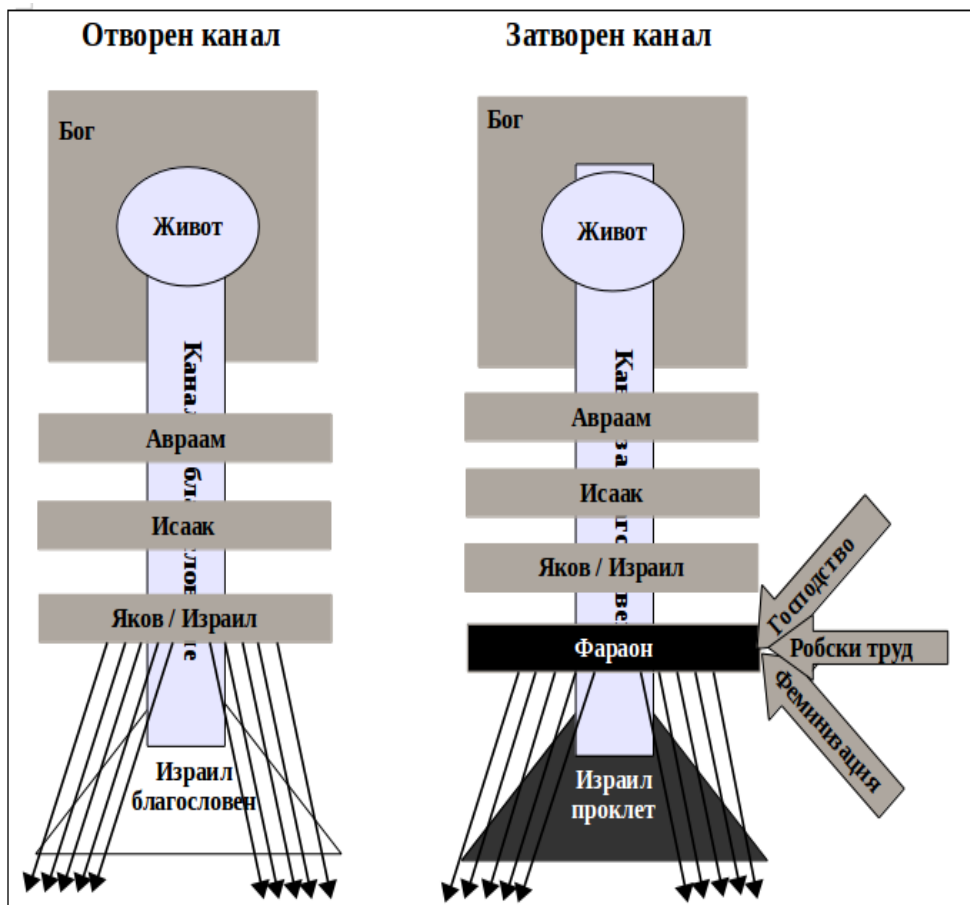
Отворен канал

Бог

Живот

Канал за благословение

Авраам

Исаак

Яков / Израил

Израил благословен

Затворен канал

Бог

Живот

Канал за благословение

Авраам

Исаак

Яков / Израил

Фараон

Господство

Робски труд

Феминизация

Израил проклет